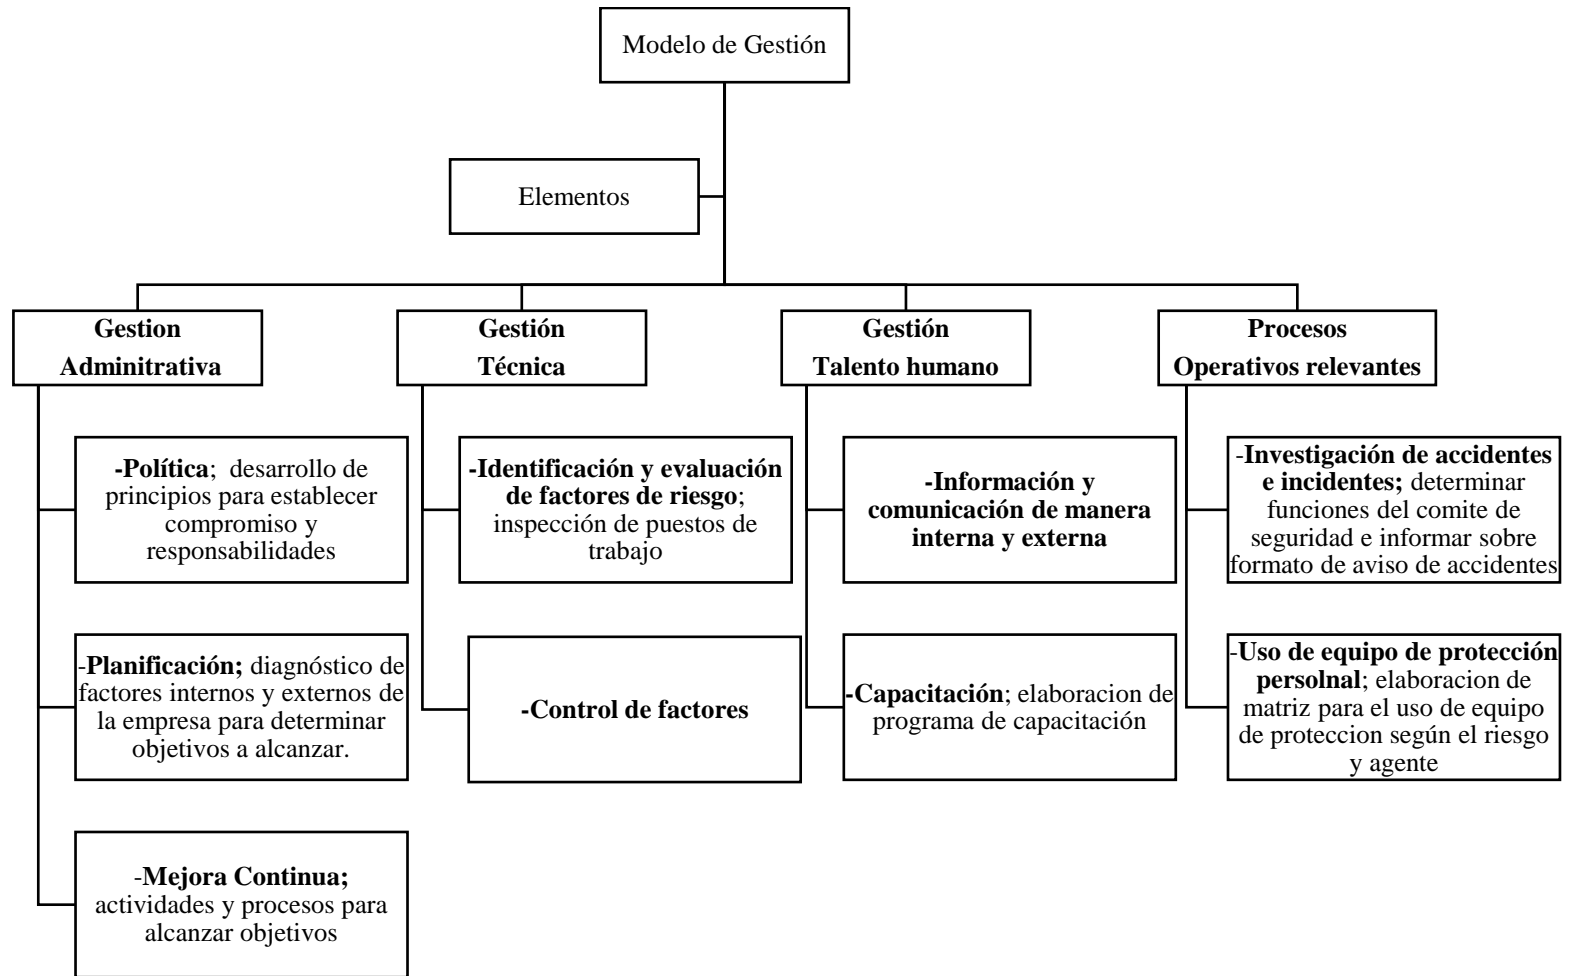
Modelo de Gestión

Elementos

Gestion Adminitrativa

-Política; desarrollo de principios para establecer compromiso y responsabilidades

-Planificación; diagnóstico de factores internos y externos de la empresa para determinar objetivos a alcanzar.

-Mejora Continua; actividades y procesos para alcanzar objetivos

Gestión Técnica

-Identificación y evaluación de factores de riesgo; inspección de puestos de trabajo

-Control de factores

Gestión Talento humano

-Información y comunicación de manera interna y externa

-Capacitación; elaboracion de programa de capacitación

Procesos Operativos relevantes

-Investigación de accidentes e incidentes; determinar funciones del comite de seguridad e informar sobre formato de aviso de accidentes

-Uso de equipo de protección persolnal; elaboracion de matriz para el uso de equipo de proteccion según el riesgo y agente